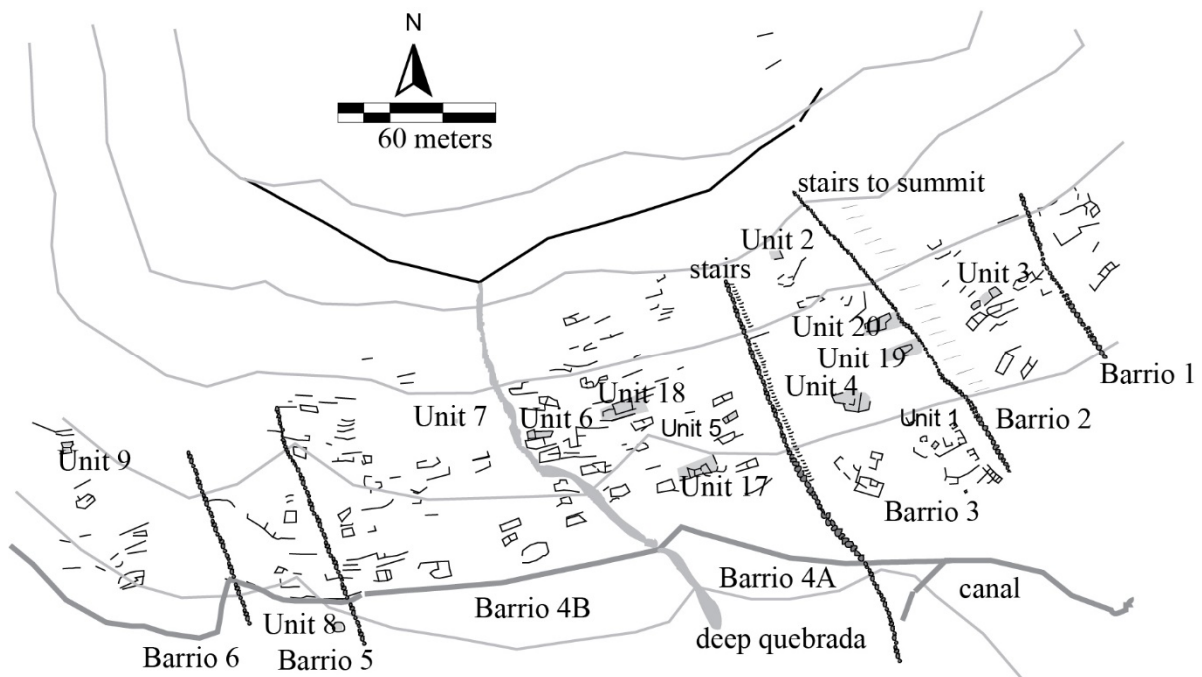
N
60 meters
stairs to summit
Unit 2
stairs
Unit 3
Unit 20
Unit 19
Barrio 1
Unit 18
Unit 4
Unit 7
Unit 6
Unit 5
Unit 1
Barrio 2
Unit 9
Unit 17
Barrio 3
Barrio 4A
canal
Barrio 4B
Unit 8
deep quebrada
Barrio 6
Barrio 5